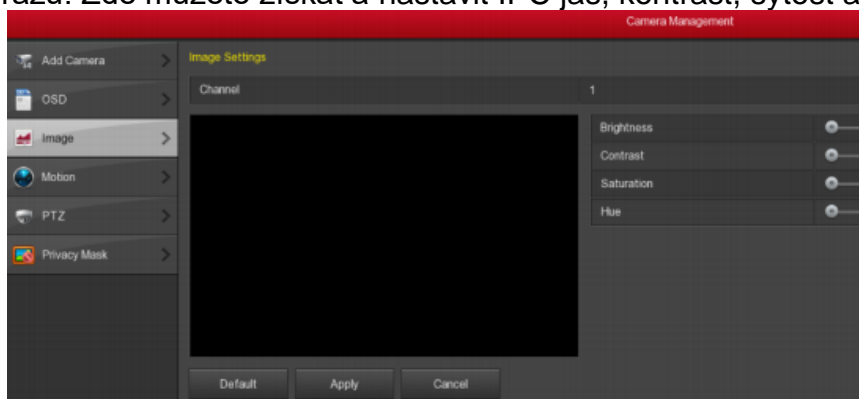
razu. Zde můžete získat a nastavit IPC jas, kontrast, sytost a

Camera Management

Add Camera
OSD
Image
Motion
PTZ
Privacy Mask

Image Settings

Channel 1

Brightness
Contrast
Saturation
Hue

Default
Apply
Cancel